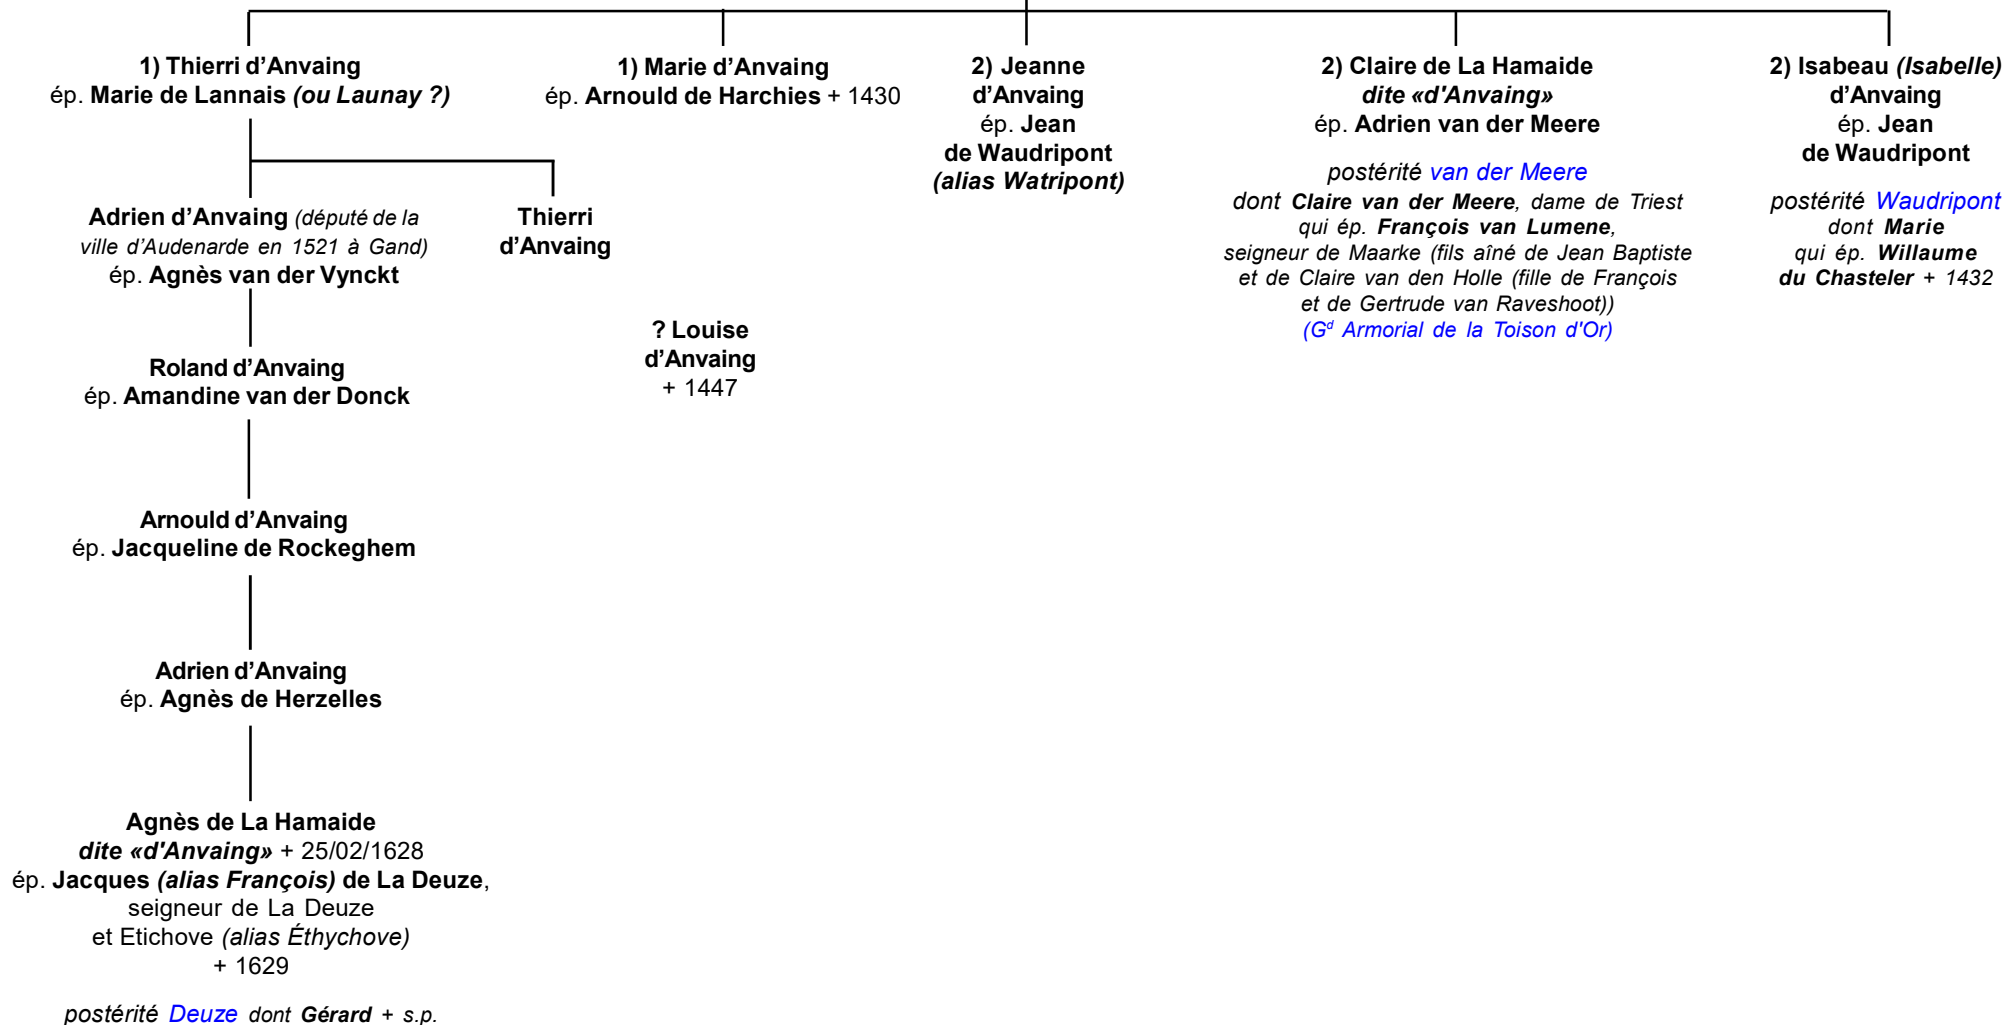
1) Thierri d'Anvaing
ép. Marie de Lannais (ou Launay ?)

Adrien d'Anvaing (député de la ville d'Audenarde en 1521 à Gand)
ép. Agnès van der Vynckt

Roland d'Anvaing
ép. Amandine van der Donck

Arnould d'Anvaing
ép. Jacqueline de Rockeghem

Adrien d'Anvaing
ép. Agnès de Herzelles

Agnès de La Hamaide
dite «d'Anvaing» + 25/02/1628
ép. Jacques (alias François) de La Deuze, seigneur de La Deuze et Etichove (alias Éthychove) + 1629

postérité Deuze dont Gérard + s.p.

Thierri d'Anvaing

1) Marie d'Anvaing
ép. Arnould de Harchies + 1430

? Louise d'Anvaing
+ 1447

2) Jeanne d'Anvaing
ép. Jean de Waudripont
(alias Watripont)

2) Claire de La Hamaide
dite «d'Anvaing»
ép. Adrien van der Meere

postérité van der Meere
dont Claire van der Meere, dame de Triest qui ép. François van Lumene, seigneur de Maarke (fils aîné de Jean Baptiste et de Claire van den Holle (fille de François et de Gertrude van Raveshoot))
($G^d$ Armorial de la Toison d'Or)

2) Isabeau (Isabelle) d'Anvaing
ép. Jean de Waudripont

postérité Waudripont
dont Marie
qui ép. Willaume du Chasteler + 1432